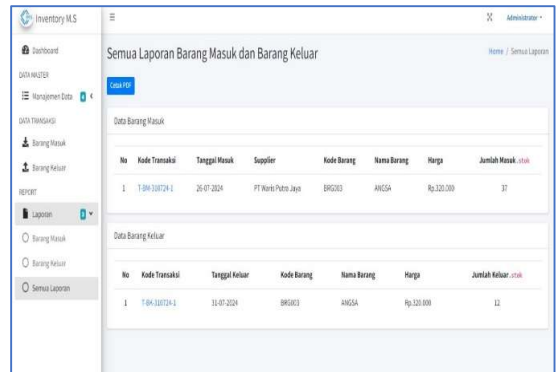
Inventory M.S

Dashboard

DATA MASTER

Manajemen Data

DATA TRANSAKSI

Barang Masuk

Barang Keluar

REPORT

Laporan

Barang Masuk

Barang Keluar

Semua Laporan

Administrator

Semua Laporan Barang Masuk dan Barang Keluar

Home / Semua Laporan

Cetak PDF

Data Barang Masuk

| No | Kode Transaksi | Tanggal Masuk | Supplier | Kode Barang | Nama Barang | Harga | Jumlah Masuk .stok |
|---|---|---|---|---|---|---|---|
| 1 | T-BM-310724-1 | 26-07-2024 | PT Works Putra Jaya | BRG003 | ANGSA | Rp.320.000 | 37 |

Data Barang Keluar

| No | Kode Transaksi | Tanggal Keluar | Kode Barang | Nama Barang | Harga | Jumlah Keluar .stok |
|---|---|---|---|---|---|---|
| 1 | T-BK-310724-1 | 31-07-2024 | BRG003 | ANGSA | Rp.320.000 | 12 |